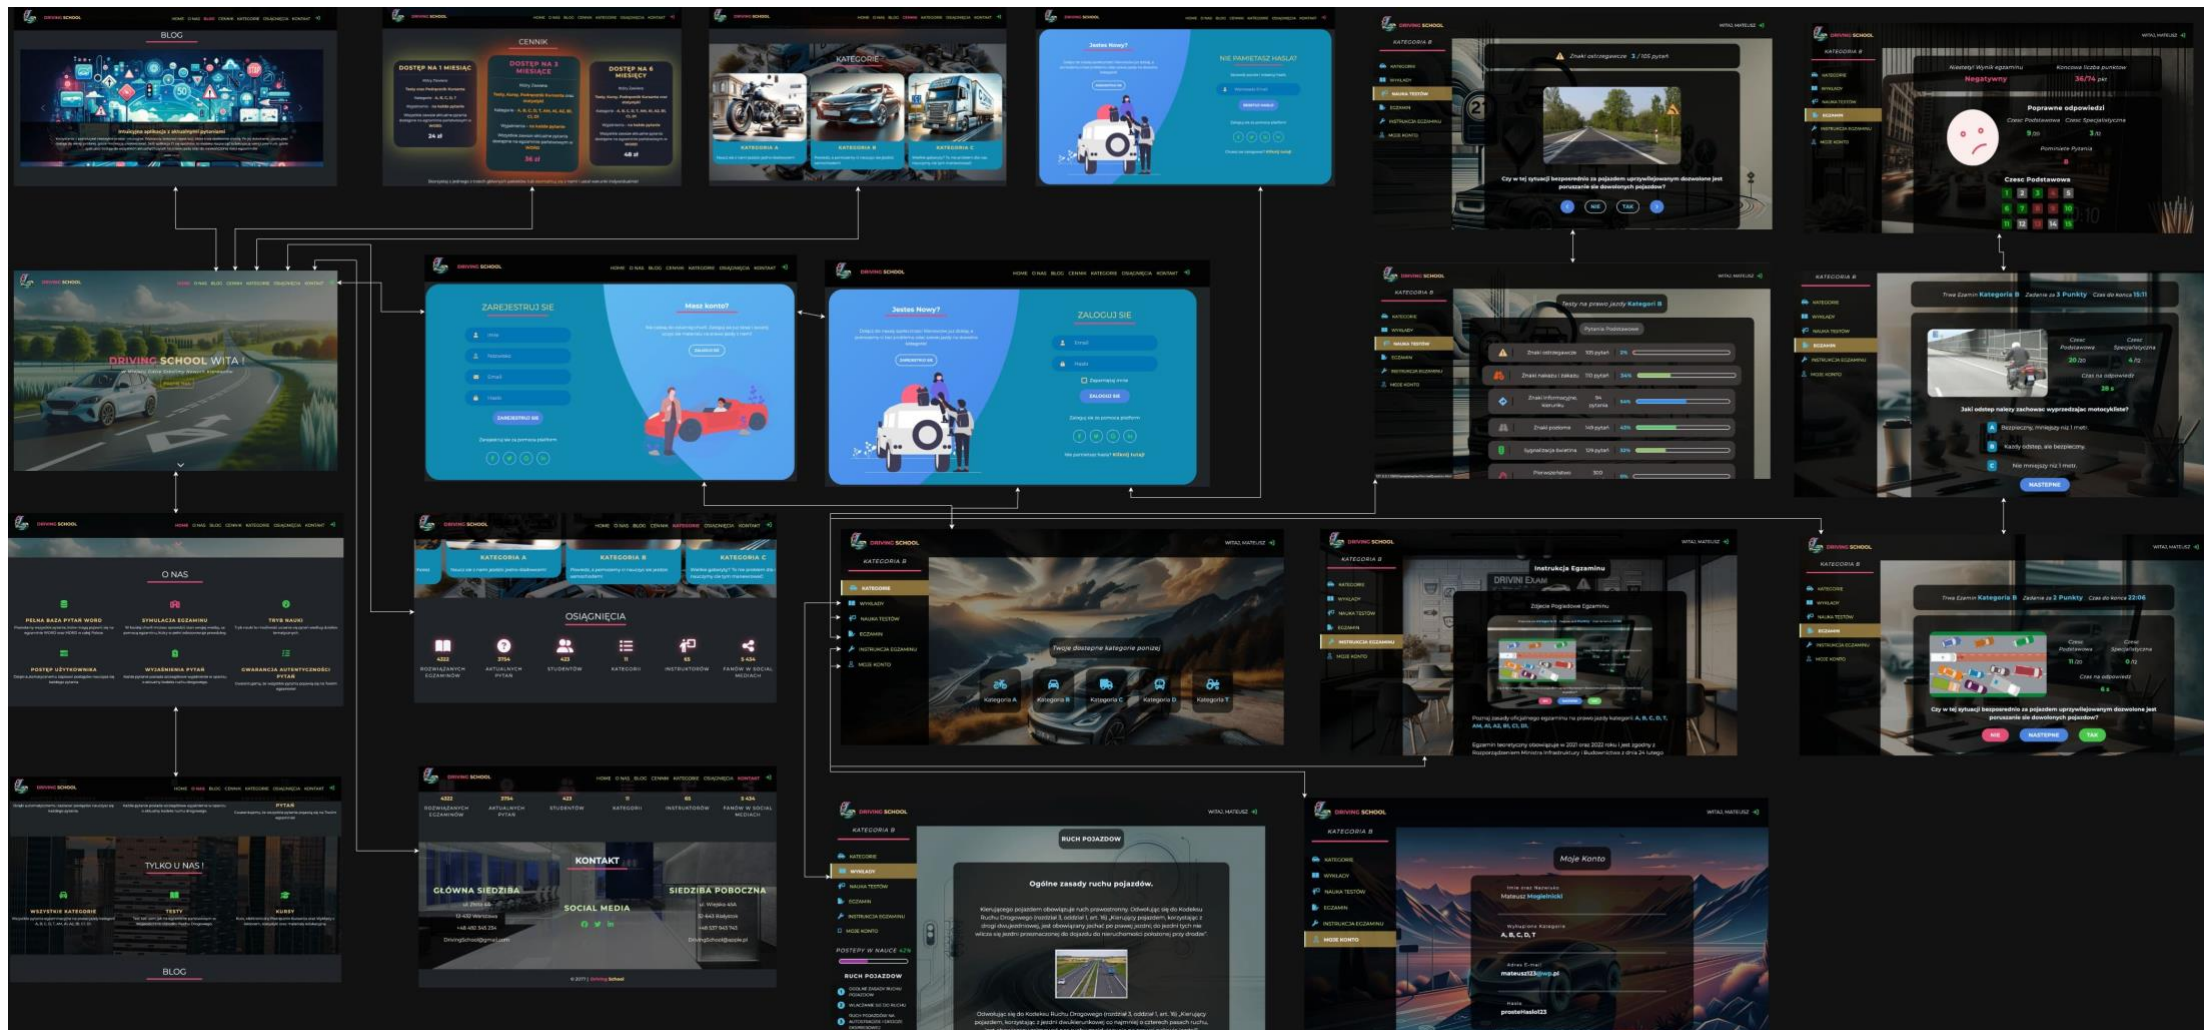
DRIVING SCHOOL HOME O NAS BLOG CENNIK KATEGORIE OSIĄGNIĘCIA KONTAKT

BLOG

CENNIK

DOSTĘP NA 1 MIESIĄC

DOSTĘP NA 3 MIESIĄCE

DOSTĘP NA 6 MIESIĘCY

24 zł

36 zł

48 zł

KATEGORIE

KATEGORIA A

KATEGORIA B

KATEGORIA C

Jesteś Nowy?

NIE PAMIĘTASZ HASŁA?

DRIVING SCHOOL WITA!

ZAREJESTRUJ SIĘ

Masz konto?

ZAREJESTRUJ SIĘ

Jesteś Nowy?

ZALOGUJ SIĘ

ZALOGUJ SIĘ

Nie pamiętasz hasła? Kliknij tutaj!

O NAS

PEŁNA BAZA PYTAŃ WORD

SYMULACJA EGZAMINU

TRYB NAUKI

POSTĘP UŻYTKOWNIKA

WYJAŚNIENIA PYTAŃ

GWARANCJA AUTENTYCZNOŚCI PYTAŃ

KATEGORIA A

KATEGORIA B

KATEGORIA C

OSIĄGNIĘCIA

ROZWIĄZANYCH EGZAMINÓW

AKTUALNYCH PYTAŃ

STUDENTÓW

KATEGORII

INSTRUKTORÓW

FANÓW W SOCIAL MEDIACH

TYLKO U NAS!

WSZYSTKIE KATEGORIE

TESTY

KURSY

BLOG

KONTAKT

GŁÓWNA SIEDZIBA

SOCIAL MEDIA

SIEDZIBA POBOCZNA

© 2077 | Driving School

KATEGORIA B

KATEGORIE

WYKŁADY

NAUKA TESTÓW

EGZAMIN

INSTRUKCJA EGZAMINU

MOJE KONTO

WITAJ, MATEUSZ

Znaki ostrzegawcze 3 / 105 pytań

Czy w tej sytuacji bezpośrednio za pojazdem uprzywilejowanym dozwolone jest poruszanie się dowolnych pojazdów?

NIE

TAK

Testy na prawo jazdy Kategorii B

Znaki ostrzegawcze

Znaki nakazu i zakazu

Znaki informacyjne

Znaki poziome

Sygnalizacja świetlna

Pierwszeństwo

Negatywny

36/74 pkt

Poprawne odpowiedzi

Część Podstawowa

Część Specjalistyczna

Pominięte Pytania

Część Podstawowa

Trwa Egzamin Kategoria B Zadanie za 3 Punkty

Jaki odstęp należy zachować wyprzedzając motocyklistę?

Bezpieczny, mniejszy niż 1 metr.

Każdy odstęp, się bezpieczny.

Nie mniejszy niż 1 metr.

NASTĘPNE

Twoje dostępne kategorie poniżej

Kategoria A

Kategoria B

Kategoria C

Kategoria D

Kategoria T

Instrukcja Egzaminu

DRIVING EXAM

Trwa Egzamin Kategoria B Zadanie za 2 Punkty

Czy w tej sytuacji bezpośrednio za pojazdem uprzywilejowanym dozwolone jest poruszanie się dowolnych pojazdów?

NIE

NASTĘPNE

TAK

RUCH POJAZDÓW

Ogólne zasady ruchu pojazdów.

POSTĘPY W NAUCE

RUCH POJAZDÓW

Moje Konto

Mateusz Mogielnicki

A, B, C, D, T

mateusz123@wp.pl

prosteHaslo123